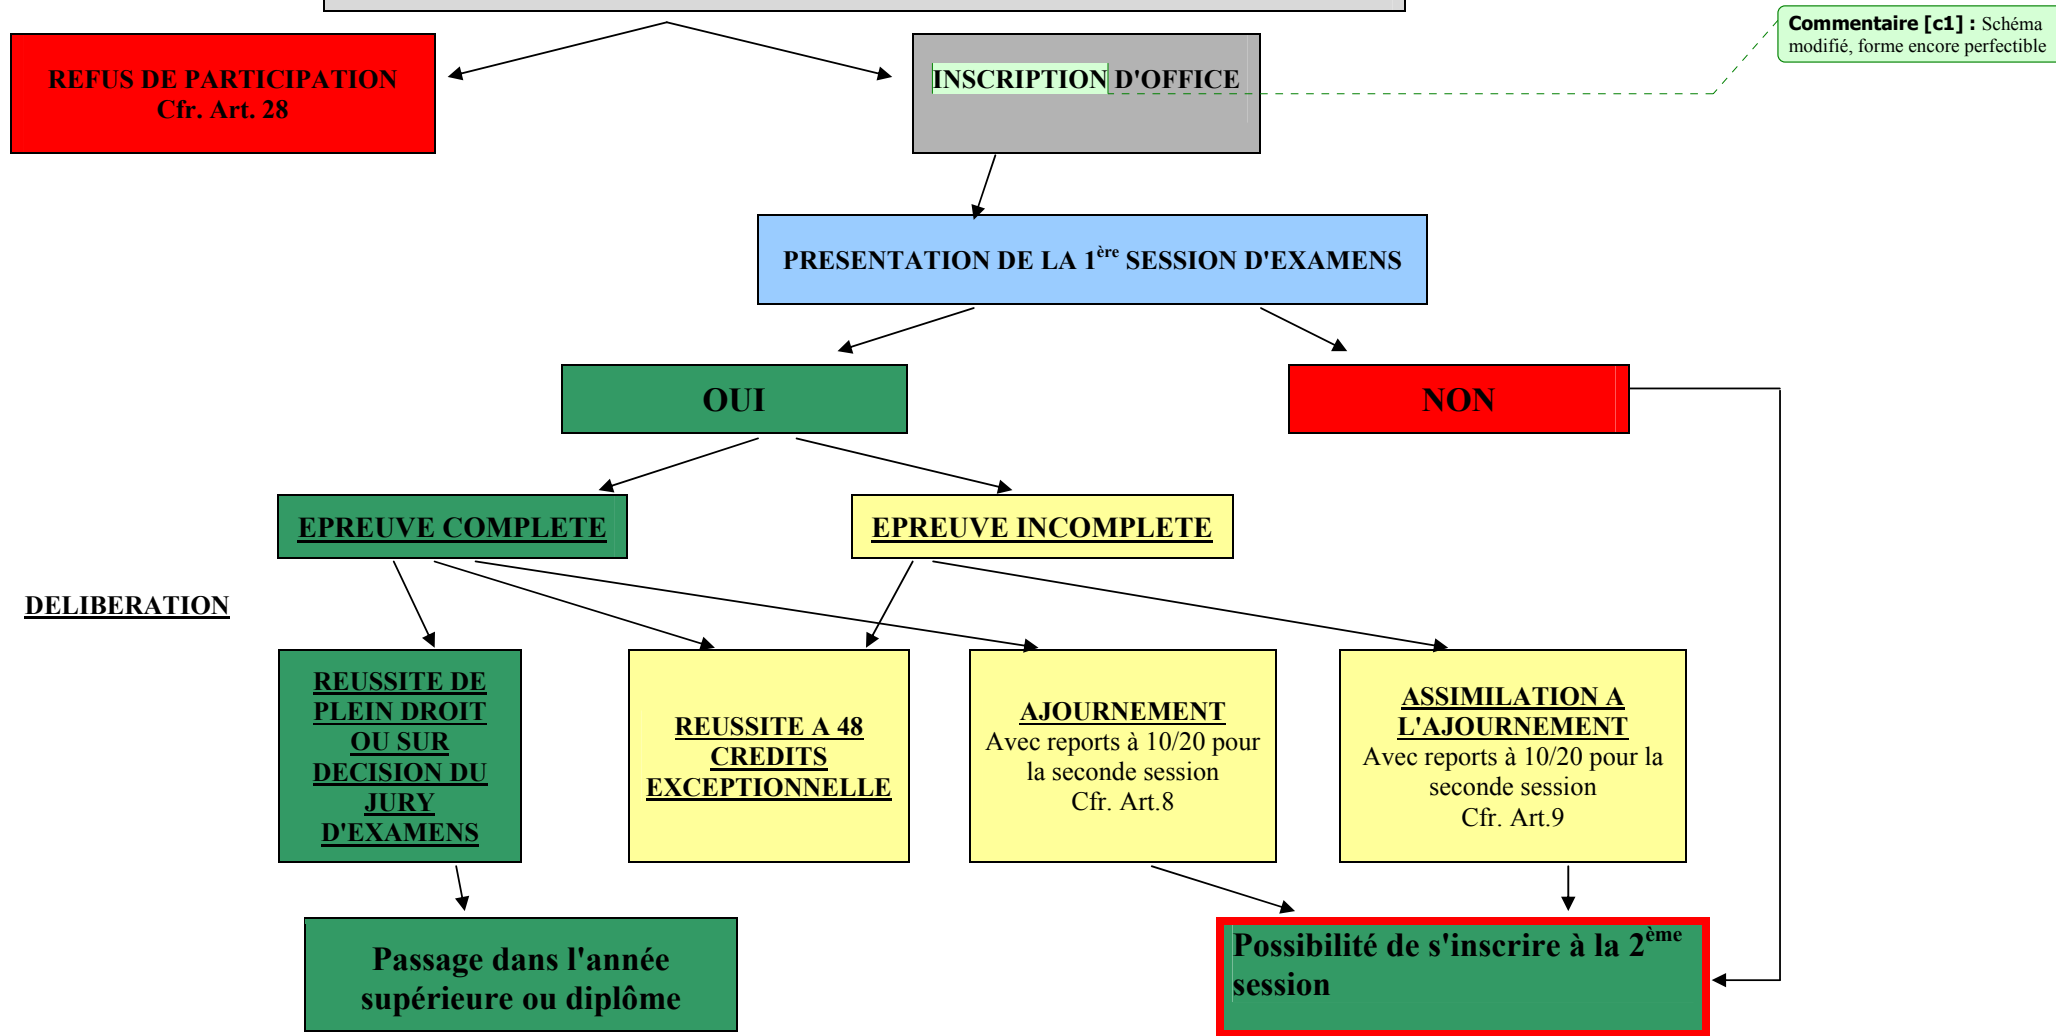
REFUS DE PARTICIPATION
Cfr. Art. 28

INSCRIPTION D'OFFICE

Commentaire [c1] : Schéma modifié, forme encore perfectible

PRESENTATION DE LA 1$^{ère}$ SESSION D'EXAMENS

OUI

NON

EPREUVE COMPLETE

EPREUVE INCOMPLETE

DELIBERATION

REUSSITE DE PLEIN DROIT OU SUR DECISION DU JURY D'EXAMENS

REUSSITE A 48 CREDITS EXCEPTIONNELLE

AJOURNEMENT
Avec reports à 10/20 pour la seconde session
Cfr. Art.8

ASSIMILATION A L'AJOURNEMENT
Avec reports à 10/20 pour la seconde session
Cfr. Art.9

Passage dans l'année supérieure ou diplôme

Possibilité de s'inscrire à la 2$^{ème}$ session